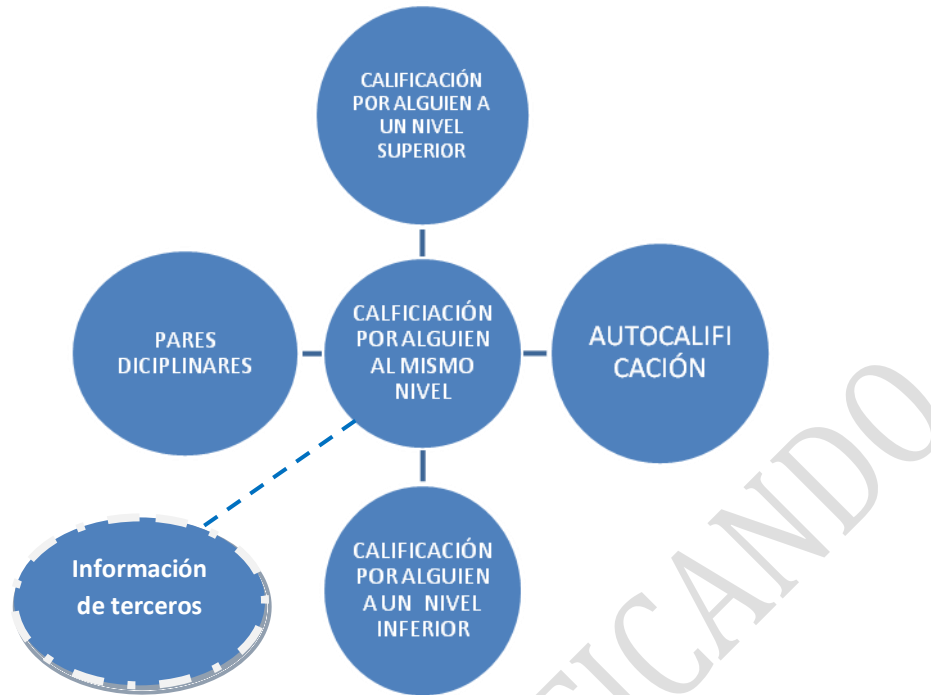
CALIFICACIÓN POR ALGUIEN A UN NIVEL SUPERIOR

PARES DICIPLINARES

CALFICIACIÓN POR ALGUIEN AL MISMO NIVEL

AUTOCALIFI CACIÓN

Información de terceros

CALIFICACIÓN POR ALGUIEN A UN NIVEL INFERIOR

FICANDO